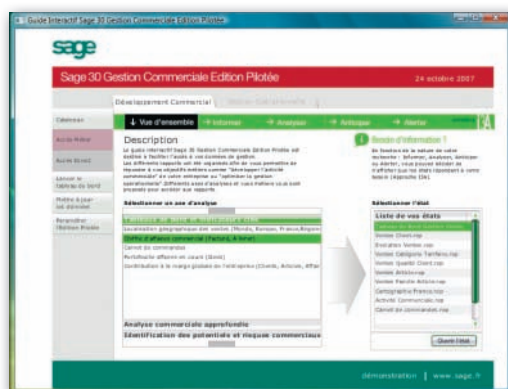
Guide Interactif Sage 30 Gestion Commerciale Edition Pilotée

sage

Sage 30 Gestion Commerciale Edition Pilotée

24 octobre 2007

Développement Commercial

Démarrage

Accès Rapide

Accès Direct

Lancer le tableau de bord

Mettre à jour les données

Paramétrer l'Edition Pilotée

Vue d'ensemble

Informer

Analyser

Anticiper

Alerter

Description

Le guide interactif Sage 30 Gestion Commerciale Edition Pilotée est conçu à faciliter l'accès à vos données de gestion. Les différents rapports ont été organisés afin de vous permettre de répondre à vos objectifs métiers comme "développer l'activité commerciale" de votre entreprise ou "optimiser la gestion opérationnelle". Différents axes d'analyses et d'états métiers vous sont proposés pour accéder aux rapports.

Besoin d'information ?

En fonction de la nature de votre recherche : Informer, Analyser, Anticiper ou Alerter, vous pouvez décider de n'afficher que les états répondant à votre besoin (Approche CRA).

Sélectionner un axe d'analyse

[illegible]

Localisation géographique des ventes (Monde, Europe, France,Région

Chiffre d'affaires commercial (Facturé, A venir)

Carnet de commandes

Portefeuille affaires en cours (Devis)

Contribution à la marge globale de l'entreprise (Clients, Articles, Affair

Analyse commerciale approfondie

Identification des potentiels et risques commerciaux

Sélectionner l'état

Liste de vos états

Tableau de bord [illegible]

Ventes Client.rap

Encours Ventes.rap

Ventes Catégorie Tarifaire.rap

Ventes Quartil Client.rap

Ventes Article.rap

Ventes Famille Article.rap

Cartographie France.rap

Activité Commerciale.rap

Carnet de commandes.rap

Ouvrir l'état

démonstration | www.sage.fr